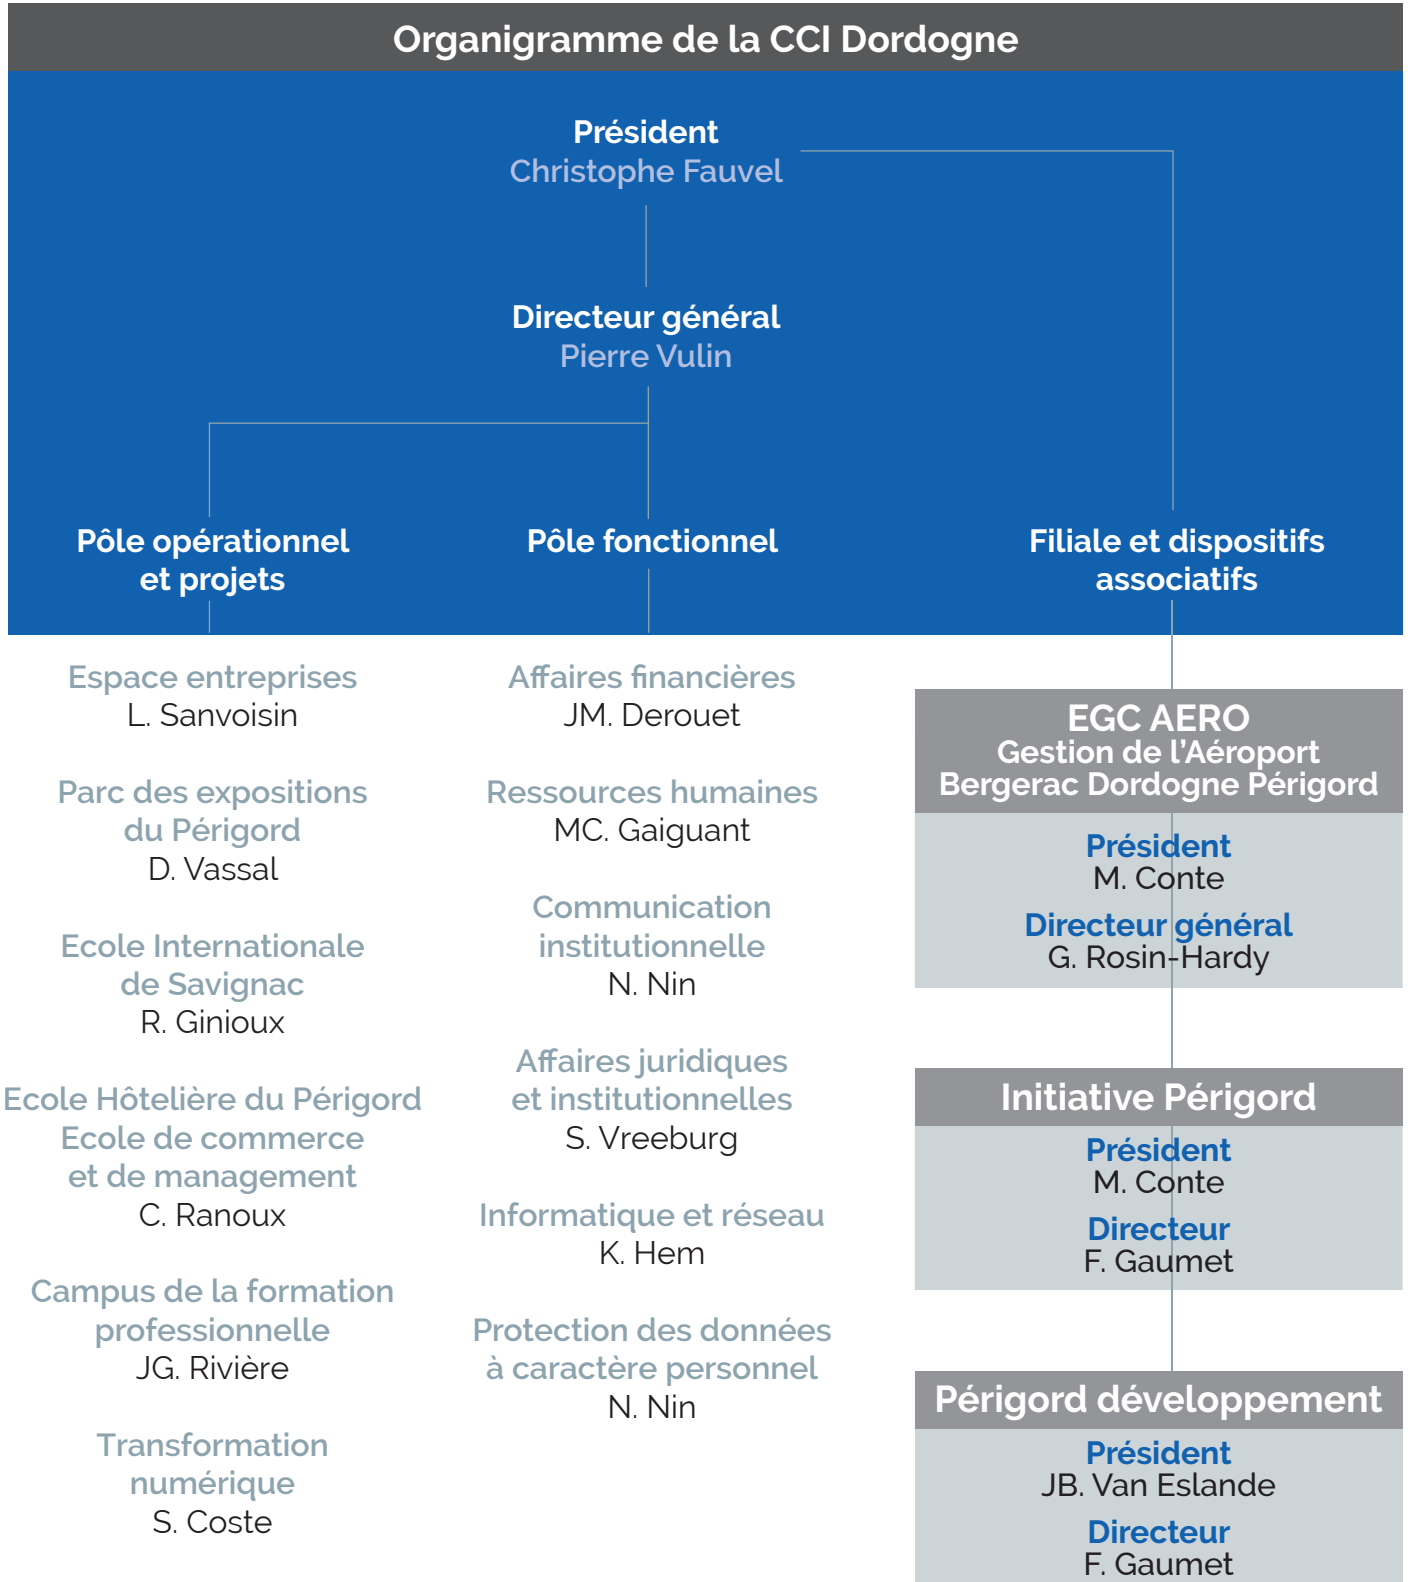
Organigramme de la CCI Dordogne

Président
Christophe Fauvel

Directeur général
Pierre Vulin

Pôle opérationnel et projets

Pôle fonctionnel

Filiale et dispositifs associatifs

Espace entreprises
L. Sanvoisin

Parc des expositions du Périgord
D. Vassal

Ecole Internationale de Savignac
R. Ginioux

Ecole Hôtelière du Périgord
Ecole de commerce et de management
C. Ranoux

Campus de la formation professionnelle
JG. Rivière

Transformation numérique
S. Coste

Affaires financières
JM. Derouet

Ressources humaines
MC. Gaiguant

Communication institutionnelle
N. Nin

Affaires juridiques et institutionnelles
S. Vreeburg

Informatique et réseau
K. Hem

Protection des données à caractère personnel
N. Nin

EGC AERO
Gestion de l'Aéroport Bergerac Dordogne Périgord

Président
M. Conte

Directeur général
G. Rosin-Hardy

Initiative Périgord

Président
M. Conte

Directeur
F. Gaumet

Périgord développement

Président
JB. Van Eslande

Directeur
F. Gaumet